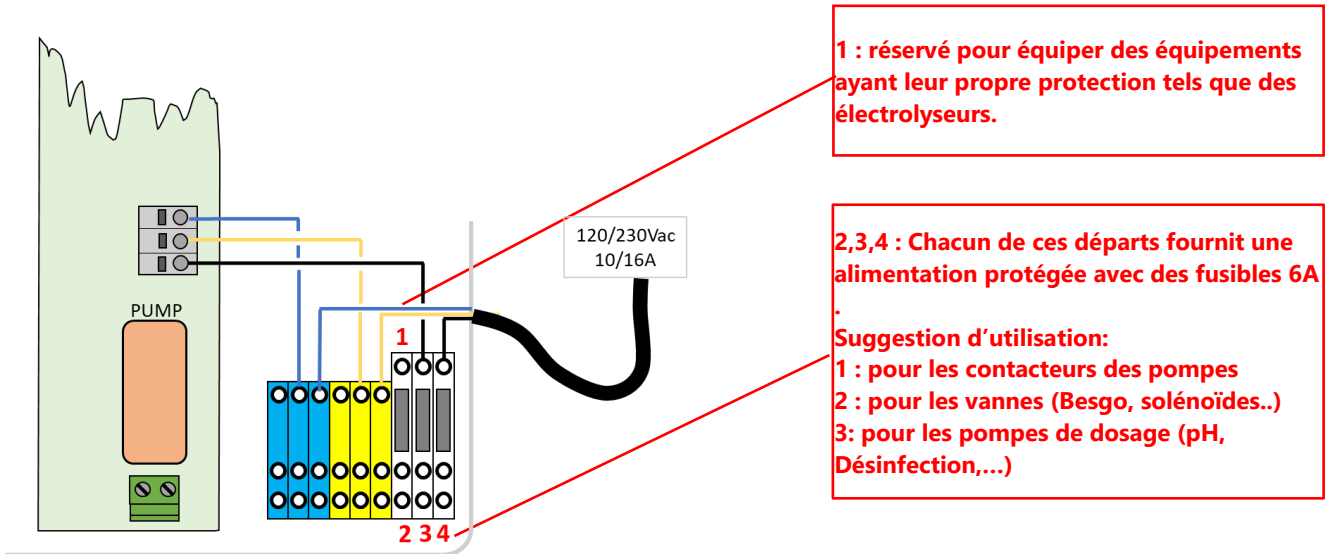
PUMP

1

2 3 4

120/230Vac
10/16A

1 : réservé pour équiper des équipements ayant leur propre protection tels que des électrolyseurs.

2,3,4 : Chacun de ces départs fournit une alimentation protégée avec des fusibles 6A
.
Suggestion d'utilisation:
1 : pour les contacteurs des pompes
2 : pour les vannes (Besgo, solénoïdes..)
3: pour les pompes de dosage (pH, Désinfection,…)